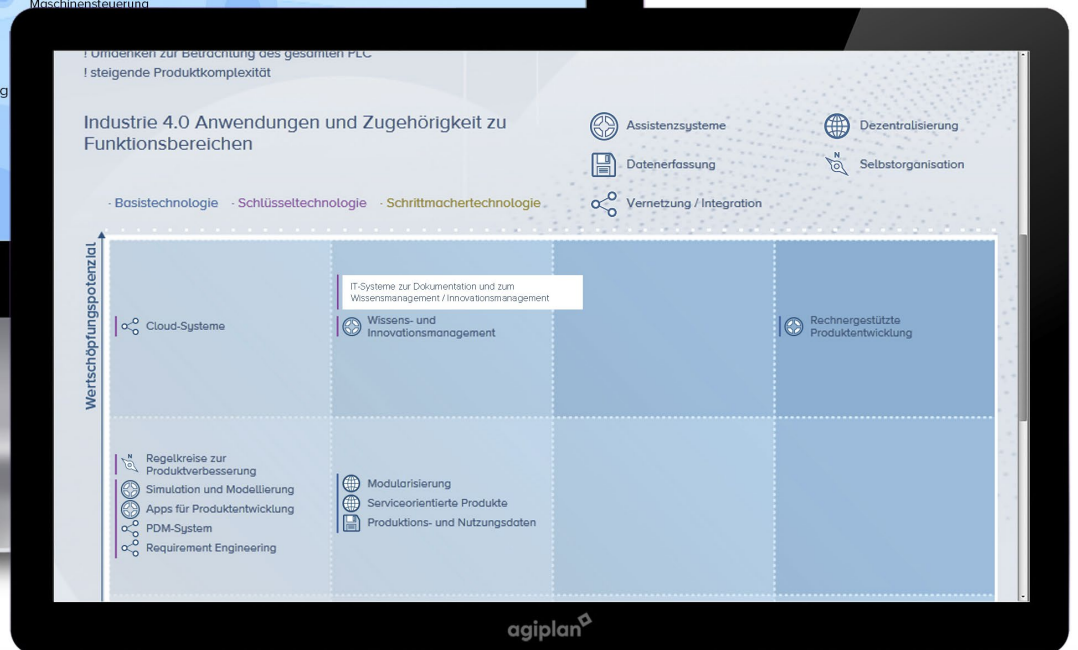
Maschinensteuerung

! Umdenken zur Betrachtung des gesamten PLC
! steigende Produktkomplexität

Industrie 4.0 Anwendungen und Zugehörigkeit zu Funktionsbereichen

Assistenzsysteme
Dezentralisierung
Datenerfassung
Selbstorganisation
Vernetzung / Integration

· Basistechnologie · Schlüsseltechnologie · Schrittmachertechnologie

Wertschöpfungspotenzial

IT-Systeme zur Dokumentation und zum Wissensmanagement / Innovationsmanagement

Cloud-Systeme

Wissens- und Innovationsmanagement

Rechnergestützte Produktentwicklung

Regelkreise zur Produktverbesserung
Simulation und Modellierung
Apps für Produktentwicklung
PDM-System
Requirement Engineering

Modularisierung
Serviceorientierte Produkte
Produktions- und Nutzungsdaten

agiplan